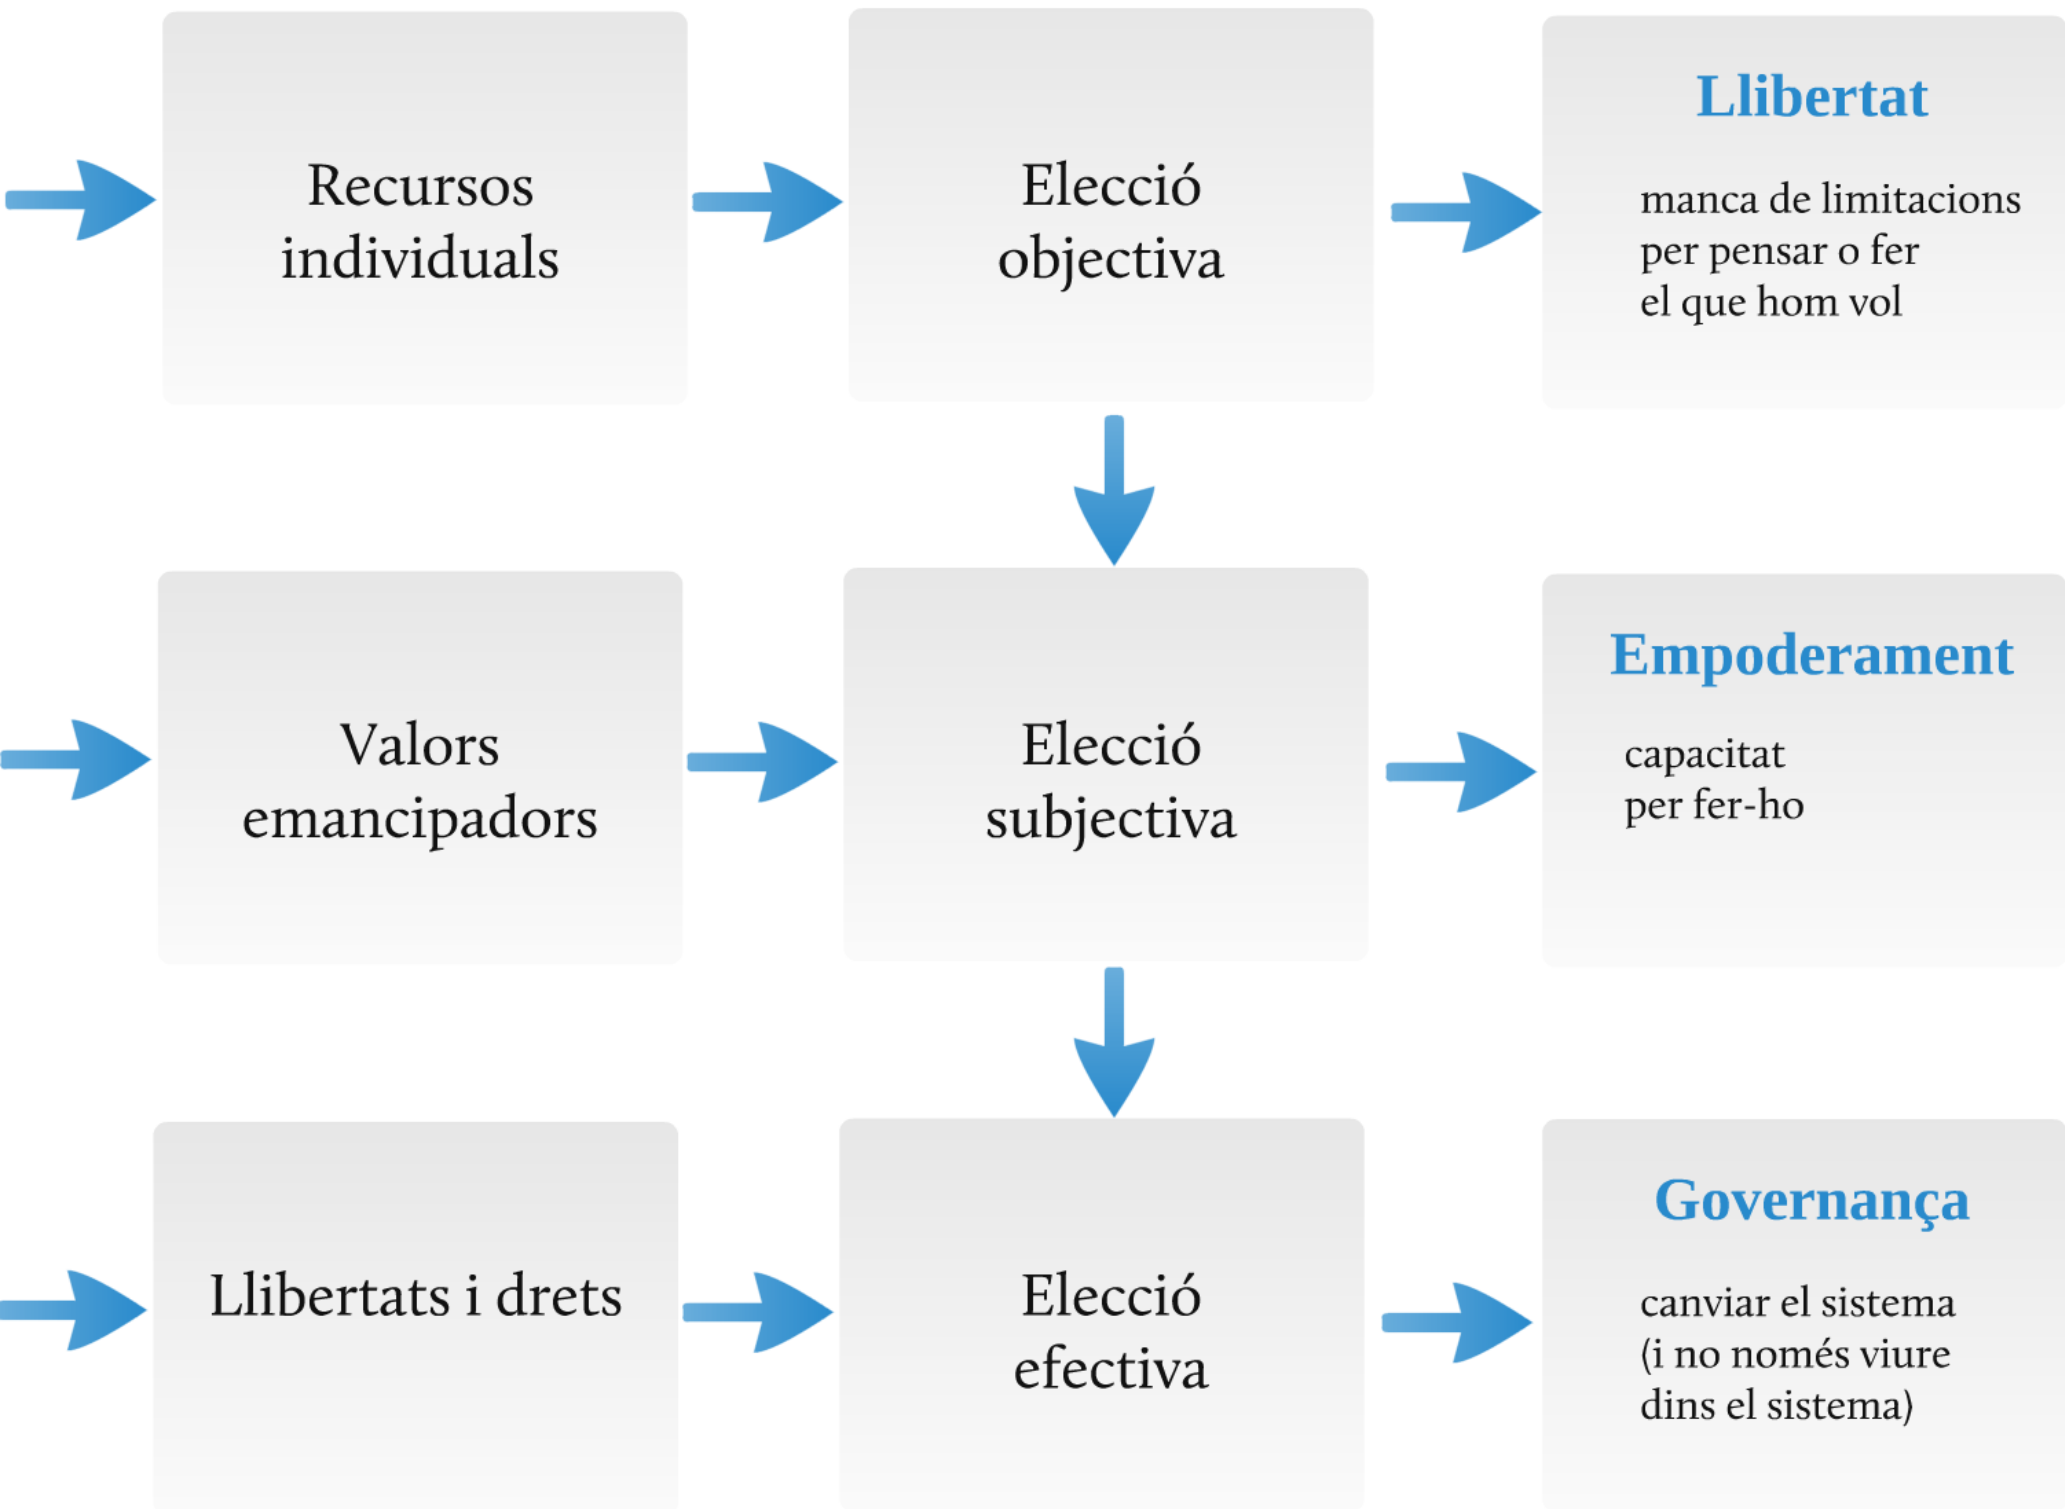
Recursos individuals

Elecció objectiva

Llibertat

manca de limitacions per pensar o fer el que hom vol

Valors emancipadors

Elecció subjectiva

Empoderament

capacitat per fer-ho

Llibertats i drets

Elecció efectiva

Governança

canviar el sistema (i no només viure dins el sistema)